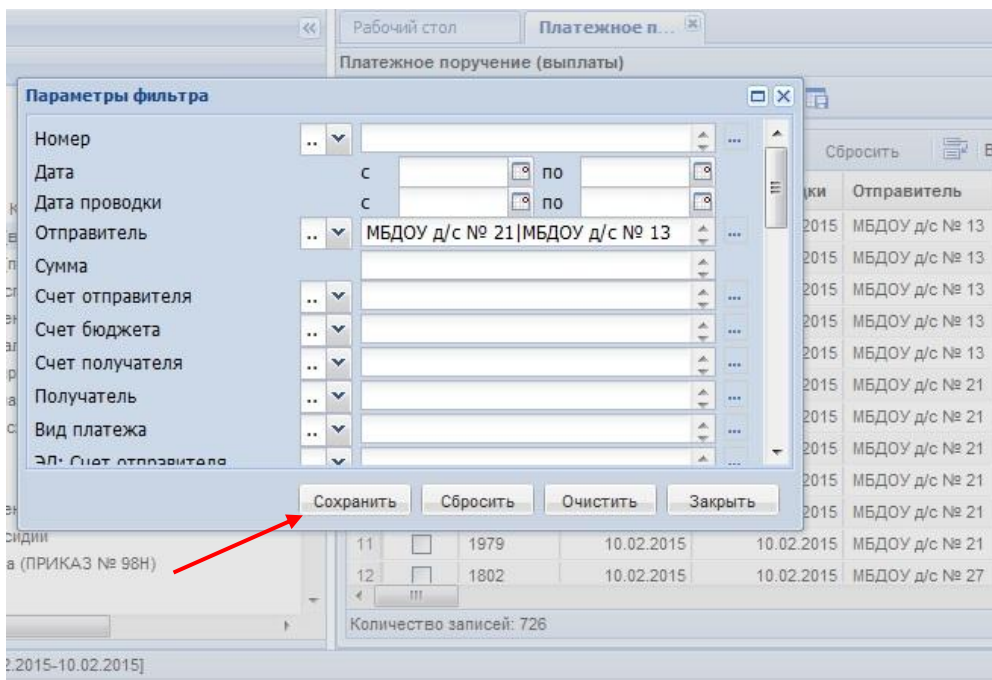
Рабочий стол | Платежное п...

Платежное поручение (выплаты)

Параметры фильтра

Номер ..
Дата с по
Дата проводки с по
Отправитель .. МБДОУ д/с № 21|МБДОУ д/с № 13
Сумма
Счет отправителя ..
Счет бюджета ..
Счет получателя ..
Получатель ..
Вид платежа ..
ЭЛ: Счет отправителя

Сохранить | Сбросить | Очистить | Закрыть

Сбросить

| | | | дки | Отправитель |
|---|---|---|---|---|
| | | | 2015 | МБДОУ д/с № 13 |
| | | | 2015 | МБДОУ д/с № 13 |
| | | | 2015 | МБДОУ д/с № 13 |
| | | | 2015 | МБДОУ д/с № 13 |
| | | | 2015 | МБДОУ д/с № 13 |
| | | | 2015 | МБДОУ д/с № 21 |
| | | | 2015 | МБДОУ д/с № 21 |
| | | | 2015 | МБДОУ д/с № 21 |
| | | | 2015 | МБДОУ д/с № 21 |
| | | | 2015 | МБДОУ д/с № 21 |
| 11 | 1979 | 10.02.2015 | 10.02.2015 | МБДОУ д/с № 21 |
| 12 | 1802 | 10.02.2015 | 10.02.2015 | МБДОУ д/с № 27 |

Количество записей: 726

сидии
а (ПРИКАЗ № 98Н)

2.2015-10.02.2015]